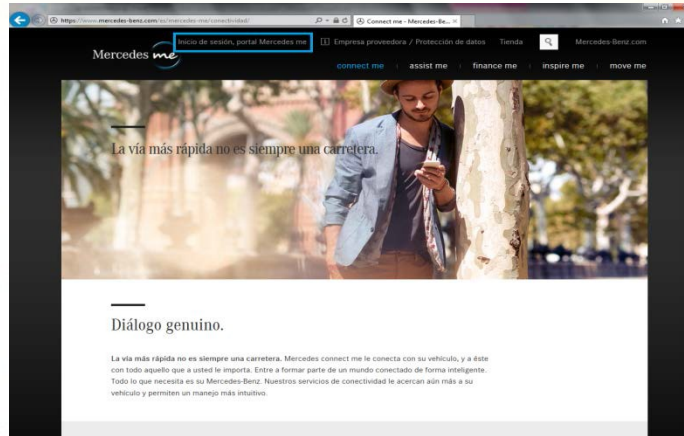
https://www.mercedes-benz.com/es/mercedes-me/conectividad/

Connect me - Mercedes-Be...

Mercedes me

Inicio de sesión, portal Mercedes me

Empresa proveedora / Protección de datos

Tienda

Mercedes-Benz.com

connect me

assist me

finance me

inspire me

move me

La vía más rápida no es siempre una carretera.

Diálogo genuino.

**La vía más rápida no es siempre una carretera.** Mercedes connect me le conecta con su vehículo, y a éste con todo aquello que a usted le importa. Entre a formar parte de un mundo conectado de forma inteligente. Todo lo que necesita es su Mercedes-Benz. Nuestros servicios de conectividad le acercan aún más a su vehículo y permiten un manejo más intuitivo.